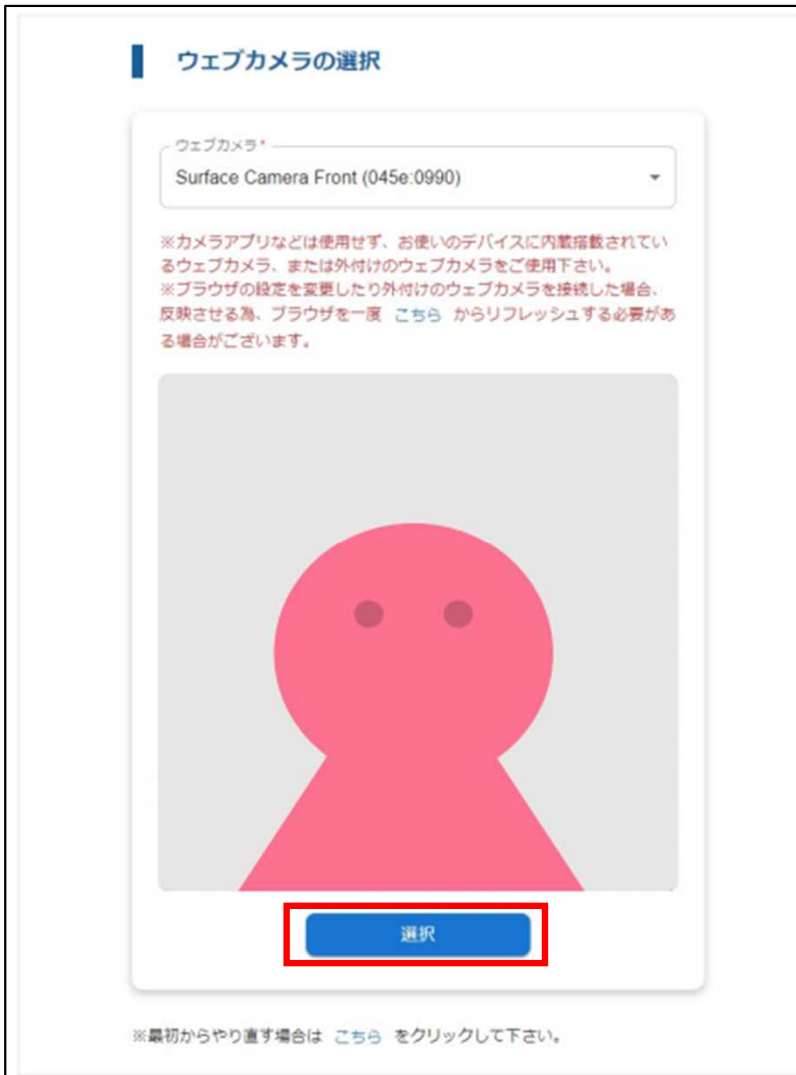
ウェブカメラの選択

ウェブカメラ*

Surface Camera Front (045e:0990)

※カメラアプリなどは使用せず、お使いのデバイスに内蔵搭載されているウェブカメラ、または外付けのウェブカメラをご使用下さい。
※ブラウザの設定を変更したり外付けのウェブカメラを接続した場合、反映させる為、ブラウザを一度 こちら からリフレッシュする必要がある場合がございます。

選択

※最初からやり直す場合は こちら をクリックして下さい。